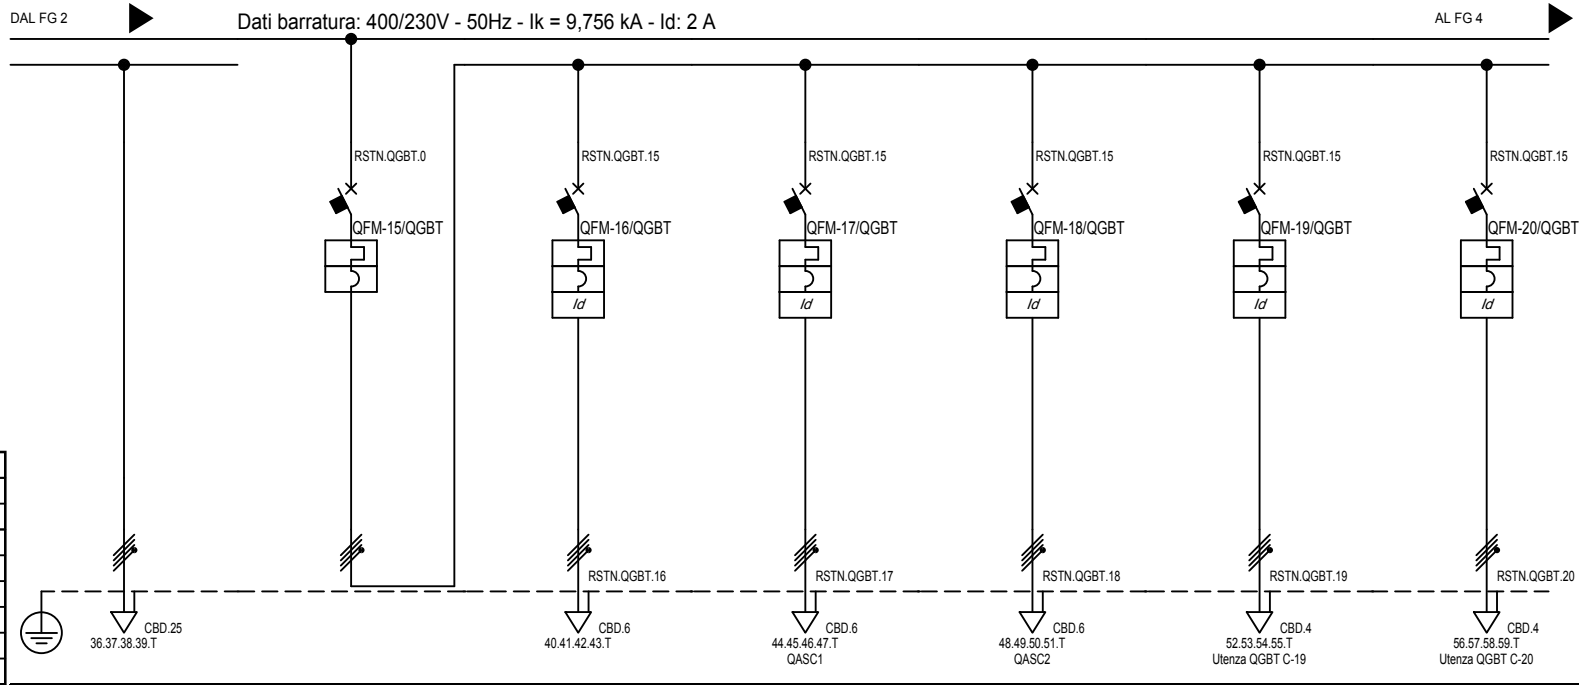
DAL FG 2

Dati barratura: 400/230V - 50Hz - Ik = 9,756 kA - Id: 2 A

AL FG 4

RSTN.QGBT.0
QFM-15/QGBT

RSTN.QGBT.15
QFM-16/QGBT
Id
RSTN.QGBT.16
CBD.6
40.41.42.43.T

RSTN.QGBT.15
QFM-17/QGBT
Id
RSTN.QGBT.17
CBD.6
44.45.46.47.T
QASC1

RSTN.QGBT.15
QFM-18/QGBT
Id
RSTN.QGBT.18
CBD.6
48.49.50.51.T
QASC2

RSTN.QGBT.15
QFM-19/QGBT
Id
RSTN.QGBT.19
CBD.4
52.53.54.55.T
Utenza QGBT C-19

RSTN.QGBT.15
QFM-20/QGBT
Id
RSTN.QGBT.20
CBD.4
56.57.58.59.T
Utenza QGBT C-20

CBD.25
36.37.38.39.T